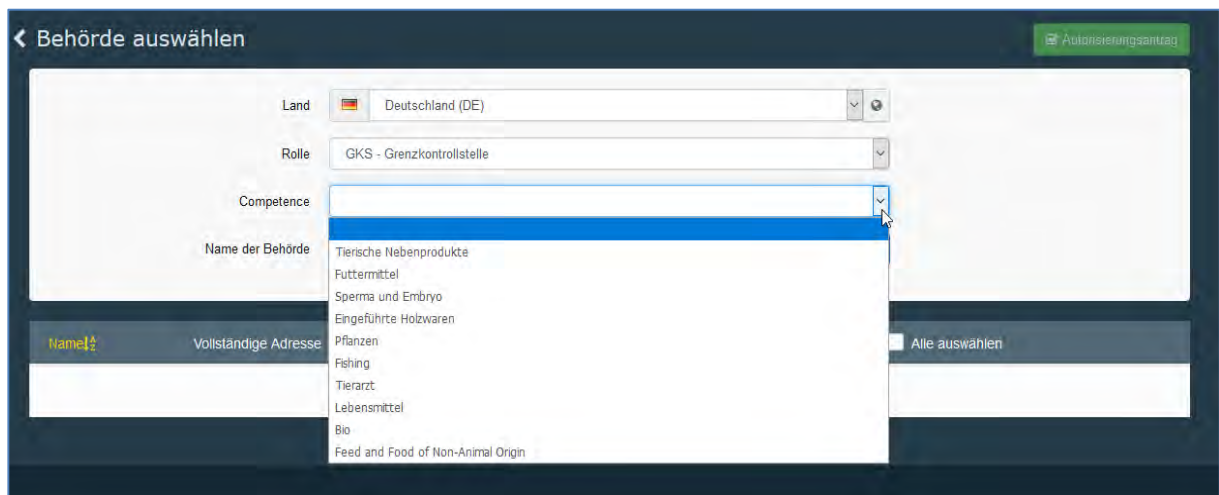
Behörde auswählen

Autorisierungsantrag

Land Deutschland (DE)

Rolle GKS - Grenzkontrollstelle

Competence

Name der Behörde

Tierische Nebenprodukte
Futtermittel
Sperma und Embryo
Eingeführte Holzwaren
Pflanzen
Fishing
Tierarzt
Lebensmittel
Bio
Feed and Food of Non-Animal Origin

Name Vollständige Adresse Alle auswählen